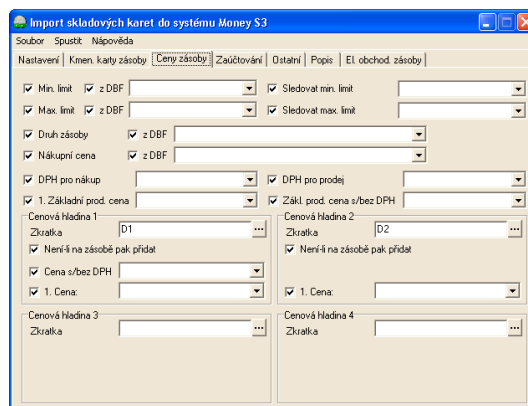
Import skladových karet do systému Money S3

Soubor Spustit Nápověda

Nastavení | Kmen. karty zásoby | Ceny zásoby | Zaúčtování | Ostatní | Popis | El. obchod. zásoby

Min. limit
z DBF
Sledovat min. limit

Max. limit
z DBF
Sledovat max. limit

Druh zásoby
z DBF

Nákupní cena
z DBF

DPH pro nákup
DPH pro prodej

1. Základní prod. cena
Zákl. prod. cena s/bez DPH

Cenová hladina 1
Zkratka D1
Není-li na zásobě pak přidat
Cena s/bez DPH
1. Cena:

Cenová hladina 2
Zkratka D2
Není-li na zásobě pak přidat
1. Cena:

Cenová hladina 3
Zkratka

Cenová hladina 4
Zkratka